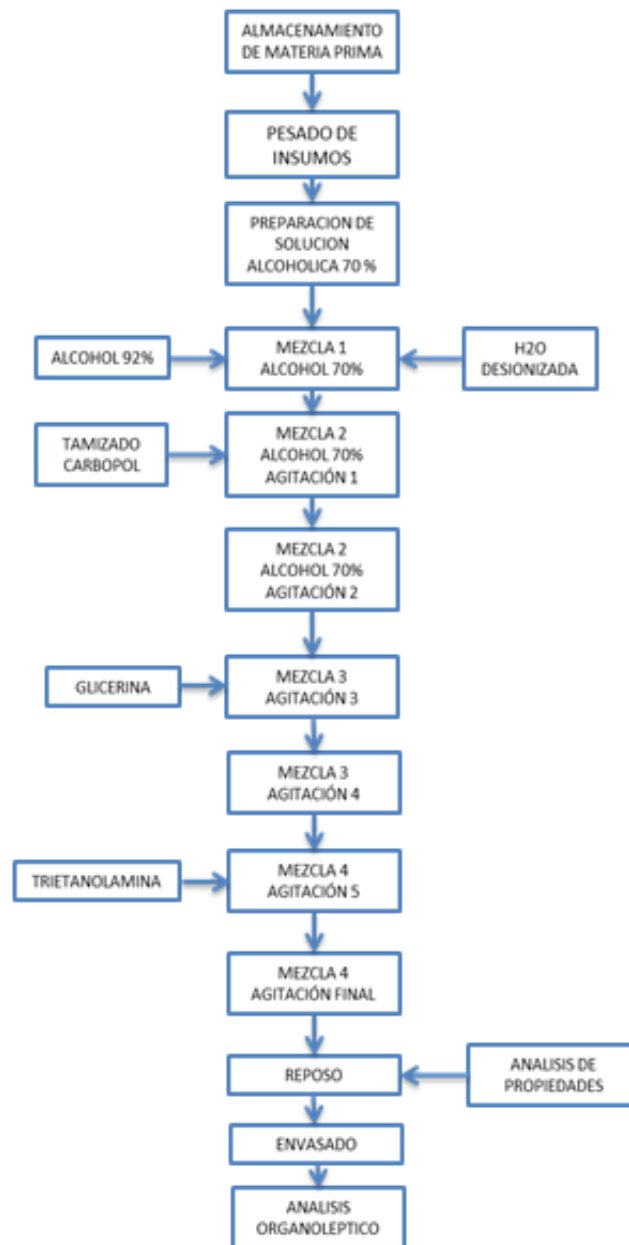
ALMACENAMIENTO DE MATERIA PRIMA

PESADO DE INSUMOS

PREPARACION DE SOLUCION ALCOHOLICA 70 %

ALCOHOL 92%

MEZCLA 1 ALCOHOL 70%

H2O DESIONIZADA

TAMIZADO CARBOPOL

MEZCLA 2 ALCOHOL 70% AGITACIÓN 1

MEZCLA 2 ALCOHOL 70% AGITACIÓN 2

GLICERINA

MEZCLA 3 AGITACIÓN 3

MEZCLA 3 AGITACIÓN 4

TRIETANOLAMINA

MEZCLA 4 AGITACIÓN 5

MEZCLA 4 AGITACIÓN FINAL

REPOSO

ANALISIS DE PROPIEDADES

ENVASADO

ANALISIS ORGANOLEPTICO